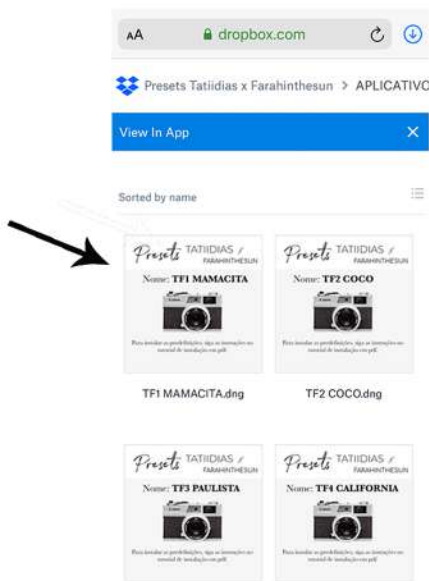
AA dropbox.com

Presets Tatiidias x Farahinthesun > APLICATIVO

View In App ✕

Sorted by name

Presets TATIIDIAS / FARAHINTHESUN
Nome: TF1 MAMACITA
Para instalar os predefinições, siga as instruções no tutorial de instalação em pdf

Presets TATIIDIAS / FARAHINTHESUN
Nome: TF2 COCO
Para instalar os predefinições, siga as instruções no tutorial de instalação em pdf

TF1 MAMACITA.dng

TF2 COCO.dng

Presets TATIIDIAS / FARAHINTHESUN
Nome: TF3 PAULISTA
Para instalar os predefinições, siga as instruções no tutorial de instalação em pdf

Presets TATIIDIAS / FARAHINTHESUN
Nome: TF4 CALIFORNIA
Para instalar os predefinições, siga as instruções no tutorial de instalação em pdf